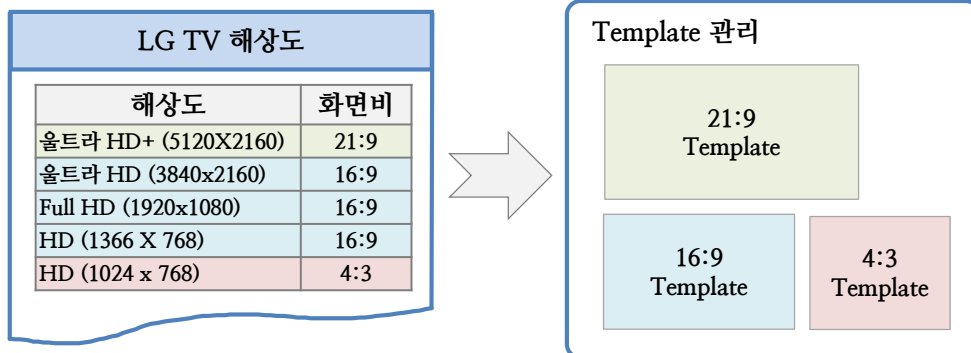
LG TV 해상도

| 해상도 | 화면비 |
|---|---|
| 울트라 HD+ (5120X2160) | 21:9 |
| 울트라 HD (3840x2160) | 16:9 |
| Full HD (1920x1080) | 16:9 |
| HD (1366 X 768) | 16:9 |
| HD (1024 x 768) | 4:3 |

Template 관리

21:9
Template

16:9
Template

4:3
Template